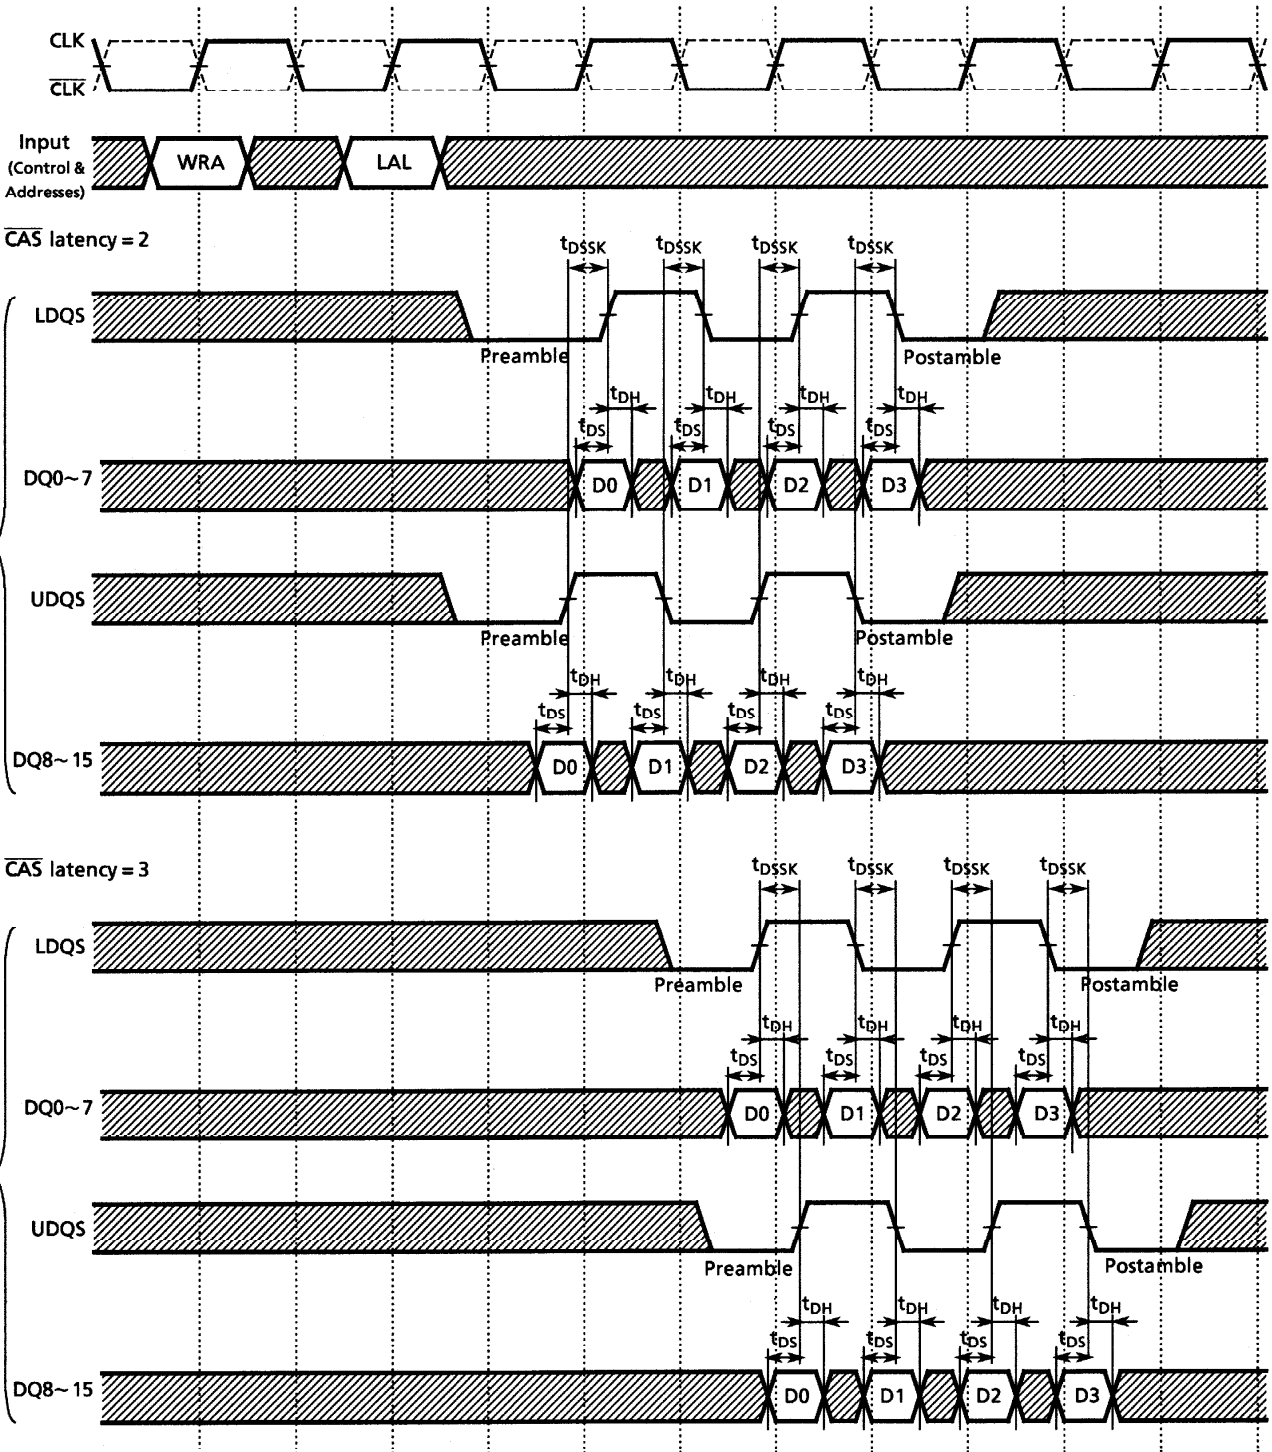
CLK
$\overline{CLK}$

Input (Control & Addresses)
WRA
LAL

$\overline{CAS}$ latency = 2

$t_{DSSK}$ $t_{DSSK}$ $t_{DSSK}$ $t_{DSSK}$

LDQS
Preamble
Postamble

$t_{DH}$ $t_{DH}$ $t_{DH}$ $t_{DH}$
$t_{DS}$ $t_{DS}$ $t_{DS}$ $t_{DS}$

DQ0~7
D0 D1 D2 D3

UDQS
Preamble
Postamble

$t_{DH}$ $t_{DH}$ $t_{DH}$ $t_{DH}$
$t_{DS}$ $t_{DS}$ $t_{DS}$ $t_{DS}$

DQ8~15
D0 D1 D2 D3

$\overline{CAS}$ latency = 3

$t_{DSSK}$ $t_{DSSK}$ $t_{DSSK}$ $t_{DSSK}$

LDQS
Preamble
Postamble

$t_{DH}$ $t_{DH}$ $t_{DH}$ $t_{DH}$
$t_{DS}$ $t_{DS}$ $t_{DS}$ $t_{DS}$

DQ0~7
D0 D1 D2 D3

UDQS
Preamble
Postamble

$t_{DH}$ $t_{DH}$ $t_{DH}$ $t_{DH}$
$t_{DS}$ $t_{DS}$ $t_{DS}$ $t_{DS}$

DQ8~15
D0 D1 D2 D3